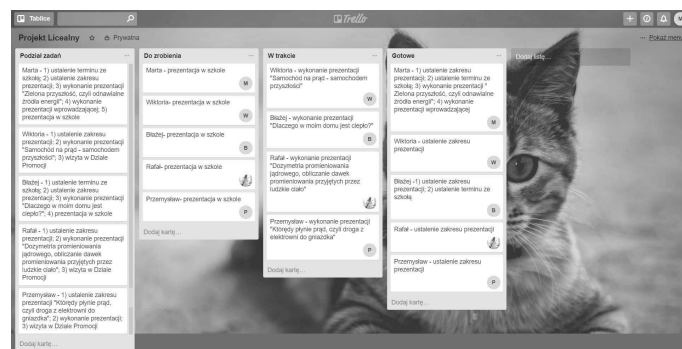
Tablice

Trello

Projekt Licealny ☆ Prywatna

... Pokaż menu

Podział zadań ...

Marta - 1) ustalenie terminu ze szkołą; 2) ustalenie zakresu prezentacji; 3) wykonanie prezentacji "Zielona przyszłość, czyli odnawialne źródła energii"; 4) wykonanie prezentacji wprowadzającej; 5) prezentacja w szkole

Wiktoria - 1) ustalenie zakresu prezentacji; 2) wykonanie prezentacji "Samochód na prąd - samochodem przyszłości?"; 3) wizyta w Dziale Promocji

Błażej - 1) ustalenie terminu ze szkołą; 2) ustalenie zakresu prezentacji; 3) wykonanie prezentacji "Dlaczego w moim domu jest ciepło?"; 4) prezentacja w szkole

Rafał - 1) ustalenie zakresu prezentacji; 2) wykonanie prezentacji "Dozymetria promieniowania jądrowego, obliczanie dawek promieniowania przyjętych przez ludzkie ciało"; 3) wizyta w Dziale Promocji

Przemysław - 1) ustalenie zakresu prezentacji "Którędy płynie prąd, czyli droga z elektrowni do gniazdka"; 2) wykonanie prezentacji; 3) wizyta w Dziale Promocji

Dodaj kartę...

Do zrobienia ...

Marta - prezentacja w szkole
M

Wiktoria- prezentacja w szkole
W

Błażej- prezentacja w szkole
B

Rafał- prezentacja w szkole

Przemysław- prezentacja w szkole
P

Dodaj kartę...

W trakcie ...

Wiktoria - wykonanie prezentacji "Samochód na prąd - samochodem przyszłości"
W

Błażej - wykonanie prezentacji "Dlaczego w moim domu jest ciepło?"
B

Rafał - wykonanie prezentacji "Dozymetria promieniowania jądrowego, obliczanie dawek promieniowania przyjętych przez ludzkie ciało"

Przemysław - wykonanie prezentacji "Którędy płynie prąd, czyli droga z elektrowni do gniazdka"
P

Dodaj kartę...

Gotowe ...

Marta - 1) ustalenie zakresu prezentacji; 2) ustalenie terminu ze szkołą; 3) wykonanie prezentacji " Zielona przyszłość, czyli odnawialne źródła energii"; 4) wykonanie prezentacji wprowadzającej
M

Wiktoria - ustalenie zakresu prezentacji
W

Błażej -1) ustalenie zakresu prezentacji; 2) ustalenie terminu ze szkołą
B

Rafał - ustalenie zakresu prezentacji

Przemysław - ustalenie zakresu prezentacji
P

Dodaj kartę...

Dodaj listę...